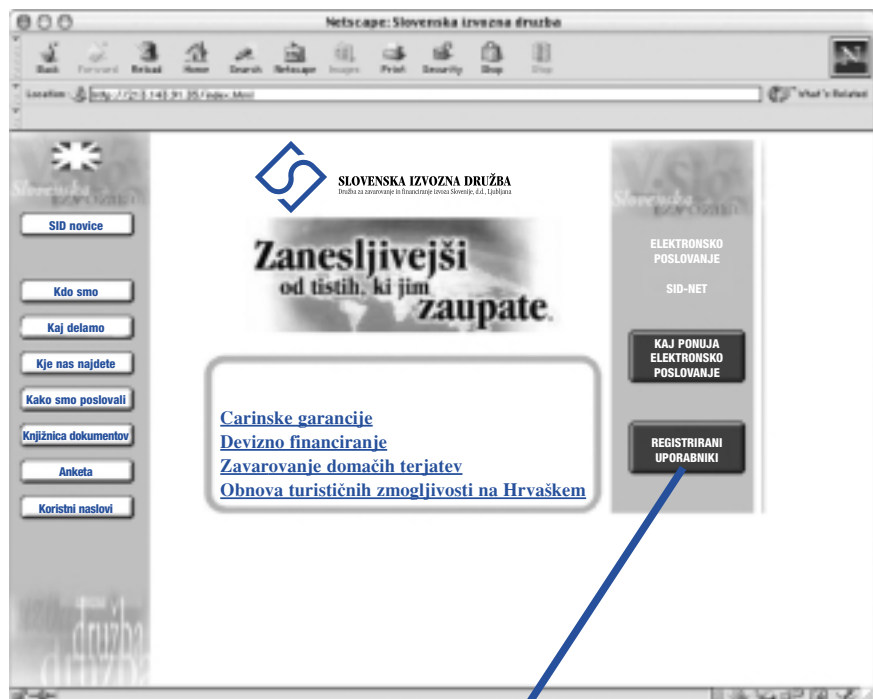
Netscape: Slovenska izvozna druzba

Back Forward Reload Home Search Netscape Images Print Security Shop Stop

Location: http://213.143.91.35/index.html

What's Related

SLOVENSKA IZVOZNA DRUŽBA
Družba za zavarovanje in financiranje izvoza Slovenije, d.d., Ljubljana

Zanesljivejši od tistih, ki jim zaupate.

SID novice

Kdo smo

Kaj delamo

Kje nas najdete

Kako smo poslovali

Knjižnica dokumentov

Anketa

Koristni naslovi

Carinske garancije
Devizno financiranje
Zavarovanje domačih terjatev
Obnova turističnih zmogljivosti na Hrvaškem

ELEKTRONSKO POSLOVANJE

SID-NET

KAJ PONUJA ELEKTRONSKO POSLOVANJE

REGISTRIRANI UPORABNIKI